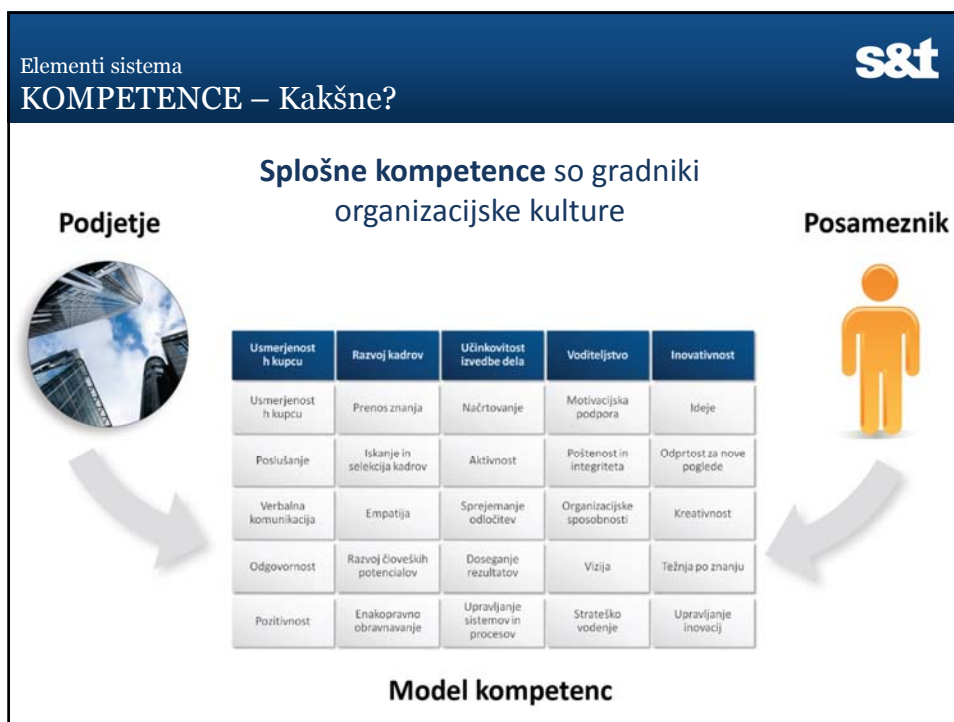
Elementi sistema
KOMPETENCE – Kakšne?

s&t

**Splošne kompetence** so gradniki organizacijske kulture

Podjetje

Posameznik

| Usmerjenost h kupcu | Razvoj kadrov | Učinkovitost izvedbe dela | Voditeljstvo | Inovativnost |
|---|---|---|---|---|
| Usmerjenost h kupcu | Prenos znanja | Načrtovanje | Motivacijska podpora | Ideje |
| Poslušanje | Iskanje in selekcija kadrov | Aktivnost | Poštenost in integriteta | Odprtost za nove poglede |
| Verbalna komunikacija | Empatija | Sprejemanje odločitev | Organizacijske sposobnosti | Kreativnost |
| Odgovornost | Razvoj človeških potencialov | Doseganje rezultatov | Vizija | Težnja po znanju |
| Pozitivnost | Enakopravno obravnavanje | Upravljanje sistemov in procesov | Strateško vodenje | Upravljanje inovacij |

Model kompetenc